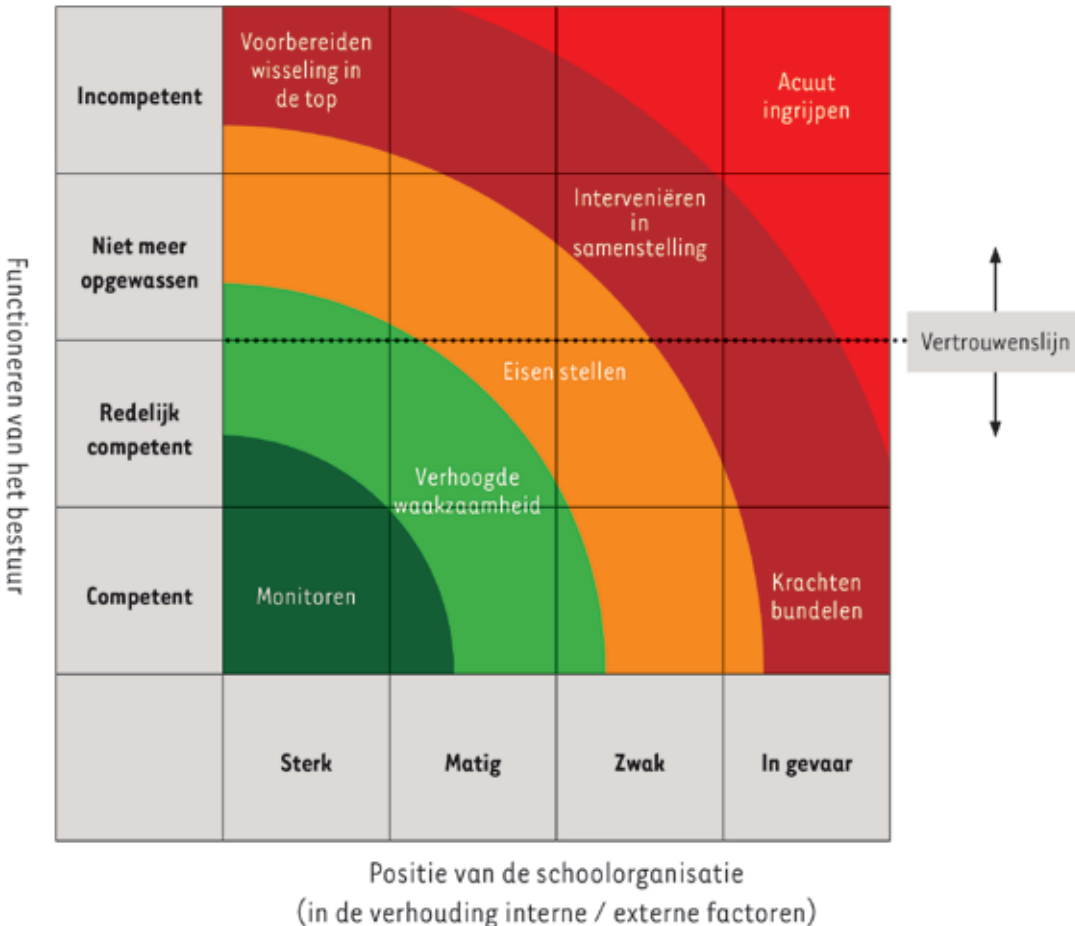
Functioneren van het bestuur

Incompetent

Niet meer opgewassen

Redelijk competent

Competent

Voorbereiden wisseling in de top

Acuut ingrijpen

Interveniëren in samenstelling

Vertrouwenslijn

Eisen stellen

Verhoogde waakzaamheid

Monitoren

Krachten bundelen

Sterk

Matig

Zwak

In gevaar

Positie van de schoolorganisatie (in de verhouding interne / externe factoren)